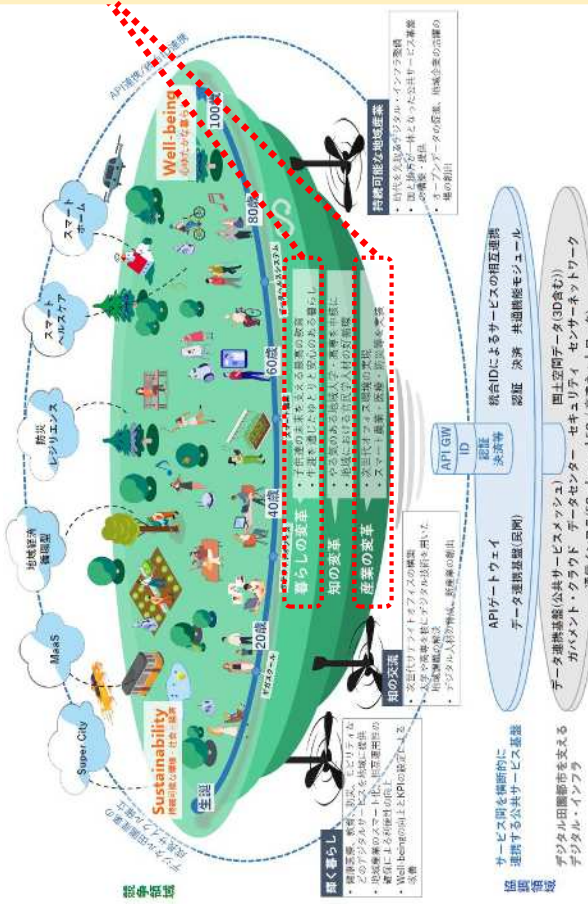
API連携/共通ID連携

Well-being
心の豊かな暮らし

100歳

80歳

60歳

40歳

20歳

生誕

スマートホーム

スマートヘルスケア

防災レジリエンス

地域経済循環型

MaaS

Super City

Sustainability
持続可能な環境・社会・経済

持続可能な地域産業

・時代を支えるデジタル・インフラ整備
・国と地方が一体となった公共サービス基盤の構築・提供
・オープンデータの促進、地域企業の活躍の場の創出

暮らしの変革

・子供達の未来を支える最適の教育
・一生を通じたゆとりと充実のある暮らし
・やる気のある地域人材・産業を創出
・地域における市民や人材の好循環

知の変革

産業の変革

・次世代オフィス・環境の実現
・スマート農業・観光・・・

知の交流

・次世代のリモートオフィスの構築
・大学の教育等を通じてデジタル技術を用いた地域課題の解決
・デジタル人材の育成、新産業の創出

輝く暮らし

・健康医療、教育、防災、モビリティなどのデジタル・サービスを地域に提供
・地域産業のスマート化、新産業創出の支援による所得向上
・Well-beingの向上とKPIの設定による改善

生活者(データ)
公共データ

サービス間を横断的に連携する公共サービス基盤

APIゲートウェイ
データ連携基盤(民間)

API GW
ID
認証
決済等

統合IDによるサービスの相互連携
認証　決済　共通機能モジュール

デジタル田園都市を支えるデジタル・インフラ

データ連携基盤(公共サービスメッシュ)
ガバメント・クラウド　データセンター　セキュリティ　センサーネットワーク
国土空間データ(3D含む)

競争領域

協調領域